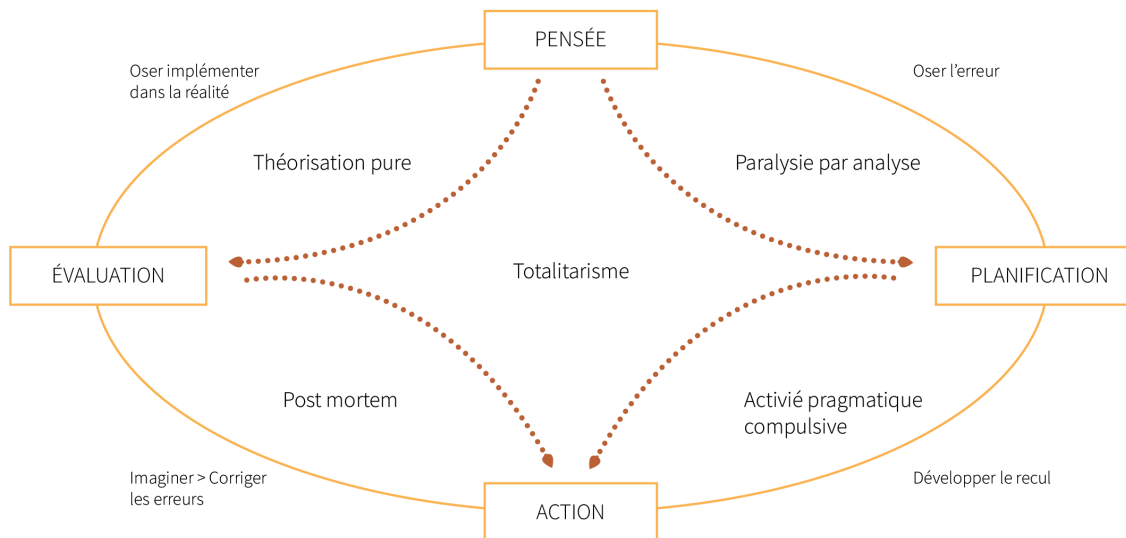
PENSÉE

Oser implémenter dans la réalité

Oser l'erreur

Théorisation pure

Paralysie par analyse

ÉVALUATION

Totalitarisme

PLANIFICATION

Post mortem

Activié pragmatique compulsive

Imaginer > Corriger les erreurs

Développer le recul

ACTION